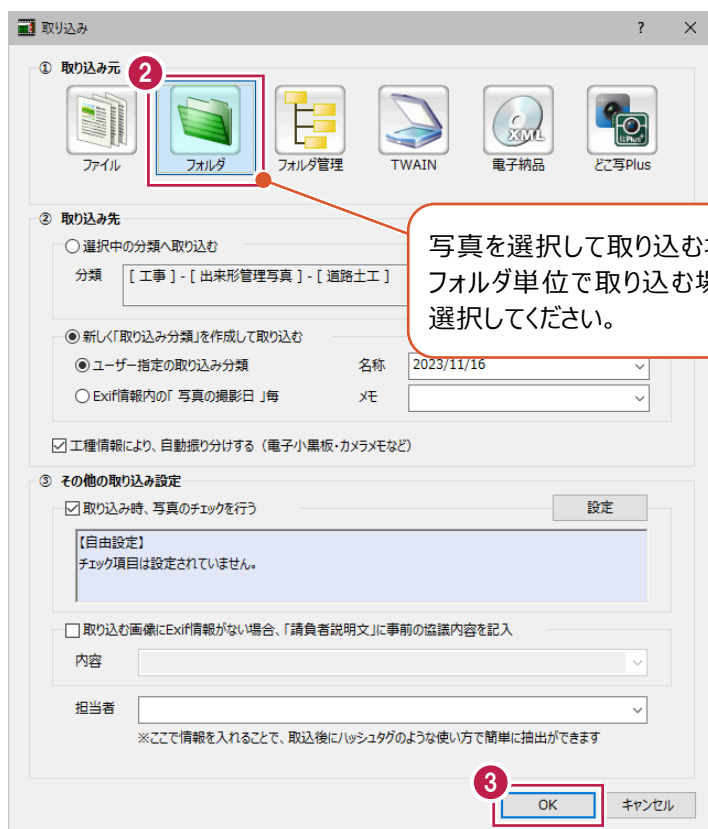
取り込み

?

① 取り込み元

2

ファイル

フォルダ

フォルダ管理

TWAIN

XML

電子納品

どこ写Plus

② 取り込み先

○ 選択中の分類へ取り込む

分類

[ 工事 ] - [ 出来形管理写真 ] - [ 道路土工 ]

写真を選択して取り込む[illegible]
フォルダ単位で取り込む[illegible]
選択してください。

◉ 新しく「取り込み分類」を作成して取り込む

◉ ユーザー指定の取り込み分類

名称

2023/11/16

○ Exif情報内の「 写真の撮影日 」毎

メモ

☑ 工種情報により、自動振り分けする（電子小黒板・カメラメモなど）

③ その他の取り込み設定

☑ 取り込み時、写真のチェックを行う

設定

【自由設定】
チェック項目は設定されていません。

☐ 取り込む画像にExif情報がない場合、「請負者説明文」に事前の協議内容を記入

内容

担当者

※ここで情報を入れることで、取込後にハッシュタグのような使い方で簡単に抽出ができます

3

OK

キャンセル